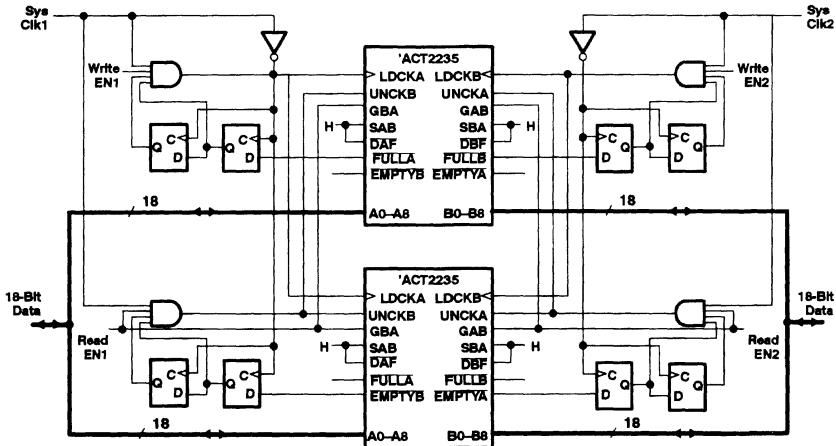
Sys Clk1

Sys Clk2

Write EN1

Write EN2

'ACT2235

LDCKA
UNCKB
GBA
SAB
$\overline{DAF}$
$\overline{FULLA}$
$\overline{EMPTYB}$

LDCKB
UNCKA
GAB
SBA
$\overline{DBF}$
$\overline{FULLB}$
$\overline{EMPTYA}$

H

H

C
Q
D

C
Q
D

C
D
Q

C
D
Q

18

18

A0–A8

B0–B8

18-Bit Data

18-Bit Data

'ACT2235

LDCKA
UNCKB
GBA
SAB
$\overline{DAF}$
$\overline{FULLA}$
$\overline{EMPTYB}$

LDCKB
UNCKA
GAB
SBA
$\overline{DBF}$
$\overline{FULLB}$
$\overline{EMPTYA}$

Read EN1

Read EN2

H

H

C
Q
D

C
Q
D

C
D
Q

C
D
Q

18

18

A0–A8

B0–B8